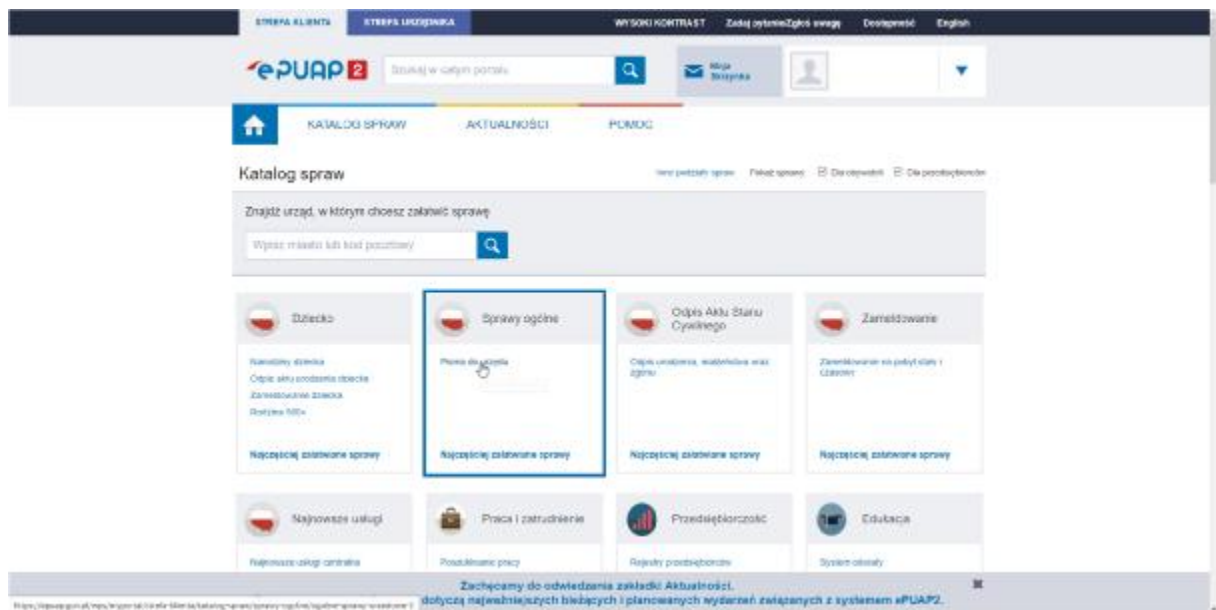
STREFA KLIENTA STREFA URZĘDNIKA WYSOKI KONTRAST Zadaj pytanie/Zgłoś uwagę Dostępność English

ePUAP 2 Szukaj w całym portalu Moja Skrzynka

KATALOG SPRAW AKTUALNOŚCI POMOC

Katalog spraw

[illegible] Pokaż sprawy: Dla obywateli Dla przedsiębiorców

Znajdź urząd, w którym chcesz załatwić sprawę

Wpisz miasto lub kod pocztowy

Dziecko
Narodziny dziecka
Odpis aktu urodzenia dziecka
Zameldowanie dziecka
Rodzina 500+
Najczęściej załatwiane sprawy

Sprawy ogólne
Pismo do urzędu
Najczęściej załatwiane sprawy

Odpis Aktu Stanu Cywilnego
Odpis urodzenia, małżeństwa oraz zgonu
Najczęściej załatwiane sprawy

Zameldowanie
Zameldowanie na pobyt stały i czasowy
Najczęściej załatwiane sprawy

Najnowsze usługi
Najnowsze usługi centralne

Praca i zatrudnienie
Poszukiwanie pracy

Przedsiębiorczość
Rejestry przedsiębiorców

Edukacja
System oświaty

Zachęcamy do odwiedzania zakładki Aktualności.
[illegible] dotyczą najważniejszych bieżących i planowanych wydarzeń związanych z systemem ePUAP2.

https://epuap.gov.pl/wps/portal/strefa-klienta/katalog-spraw/sprawy-ogolne/ogolne-sprawy-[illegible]